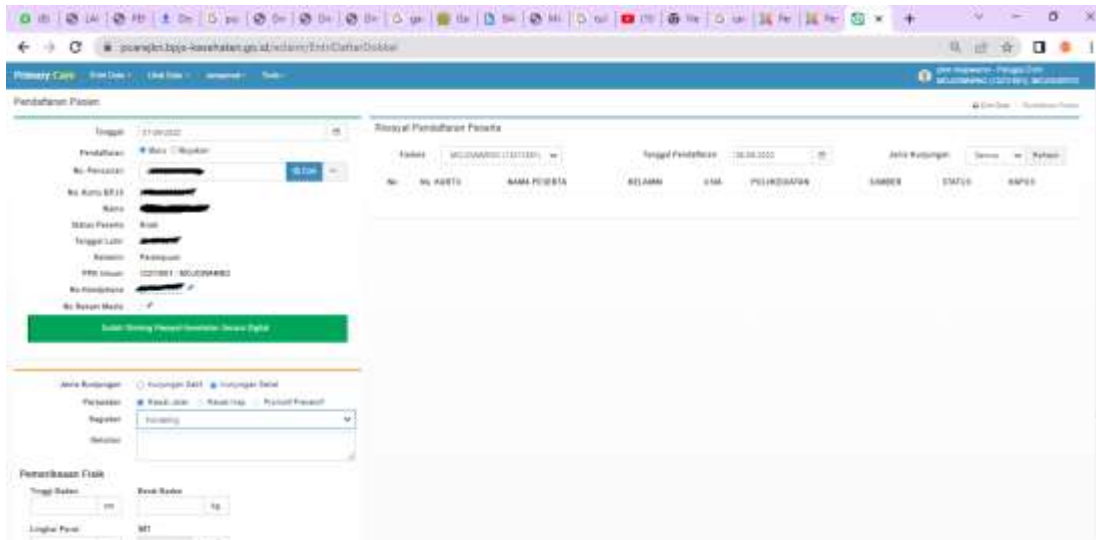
pcarejkn.bpjs-kesehatan.go.id/eclaim/EntriDaftarDokkel

Primary Care  Entri Data  Lihat Data  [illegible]  Tools

Pendaftaran Pasien

Tanggal  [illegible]
Pendaftaran  Baru  Rujukan
No. Pencarian  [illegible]  Cari
No. Kartu BPJS
Nama
Status Peserta  Anak
Tanggal Lahir
Kelamin  Perempuan
PPK Umum  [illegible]
No Handphone
No Rekam Medis

Sudah Skrining Riwayat Kesehatan Secara Digital

Jenis Kunjungan  Kunjungan Sakit  Kunjungan Sehat
Perawatan  Rawat Jalan  Rawat Inap  Promotif Preventif
Kegiatan  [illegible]
Keluhan

Pemeriksaan Fisik
Tinggi Badan  cm
Berat Badan  kg
Lingkar Perut
IMT

Riwayat Pendaftaran Peserta
Faskes  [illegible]
Tanggal Pendaftaran  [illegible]
Jenis Kunjungan  Semua  Refresh

| No | NO. KARTU | NAMA PESERTA | KELAMIN | USIA | POLI/KEGIATAN | SUMBER | STATUS | HAPUS |
|---|---|---|---|---|---|---|---|---|